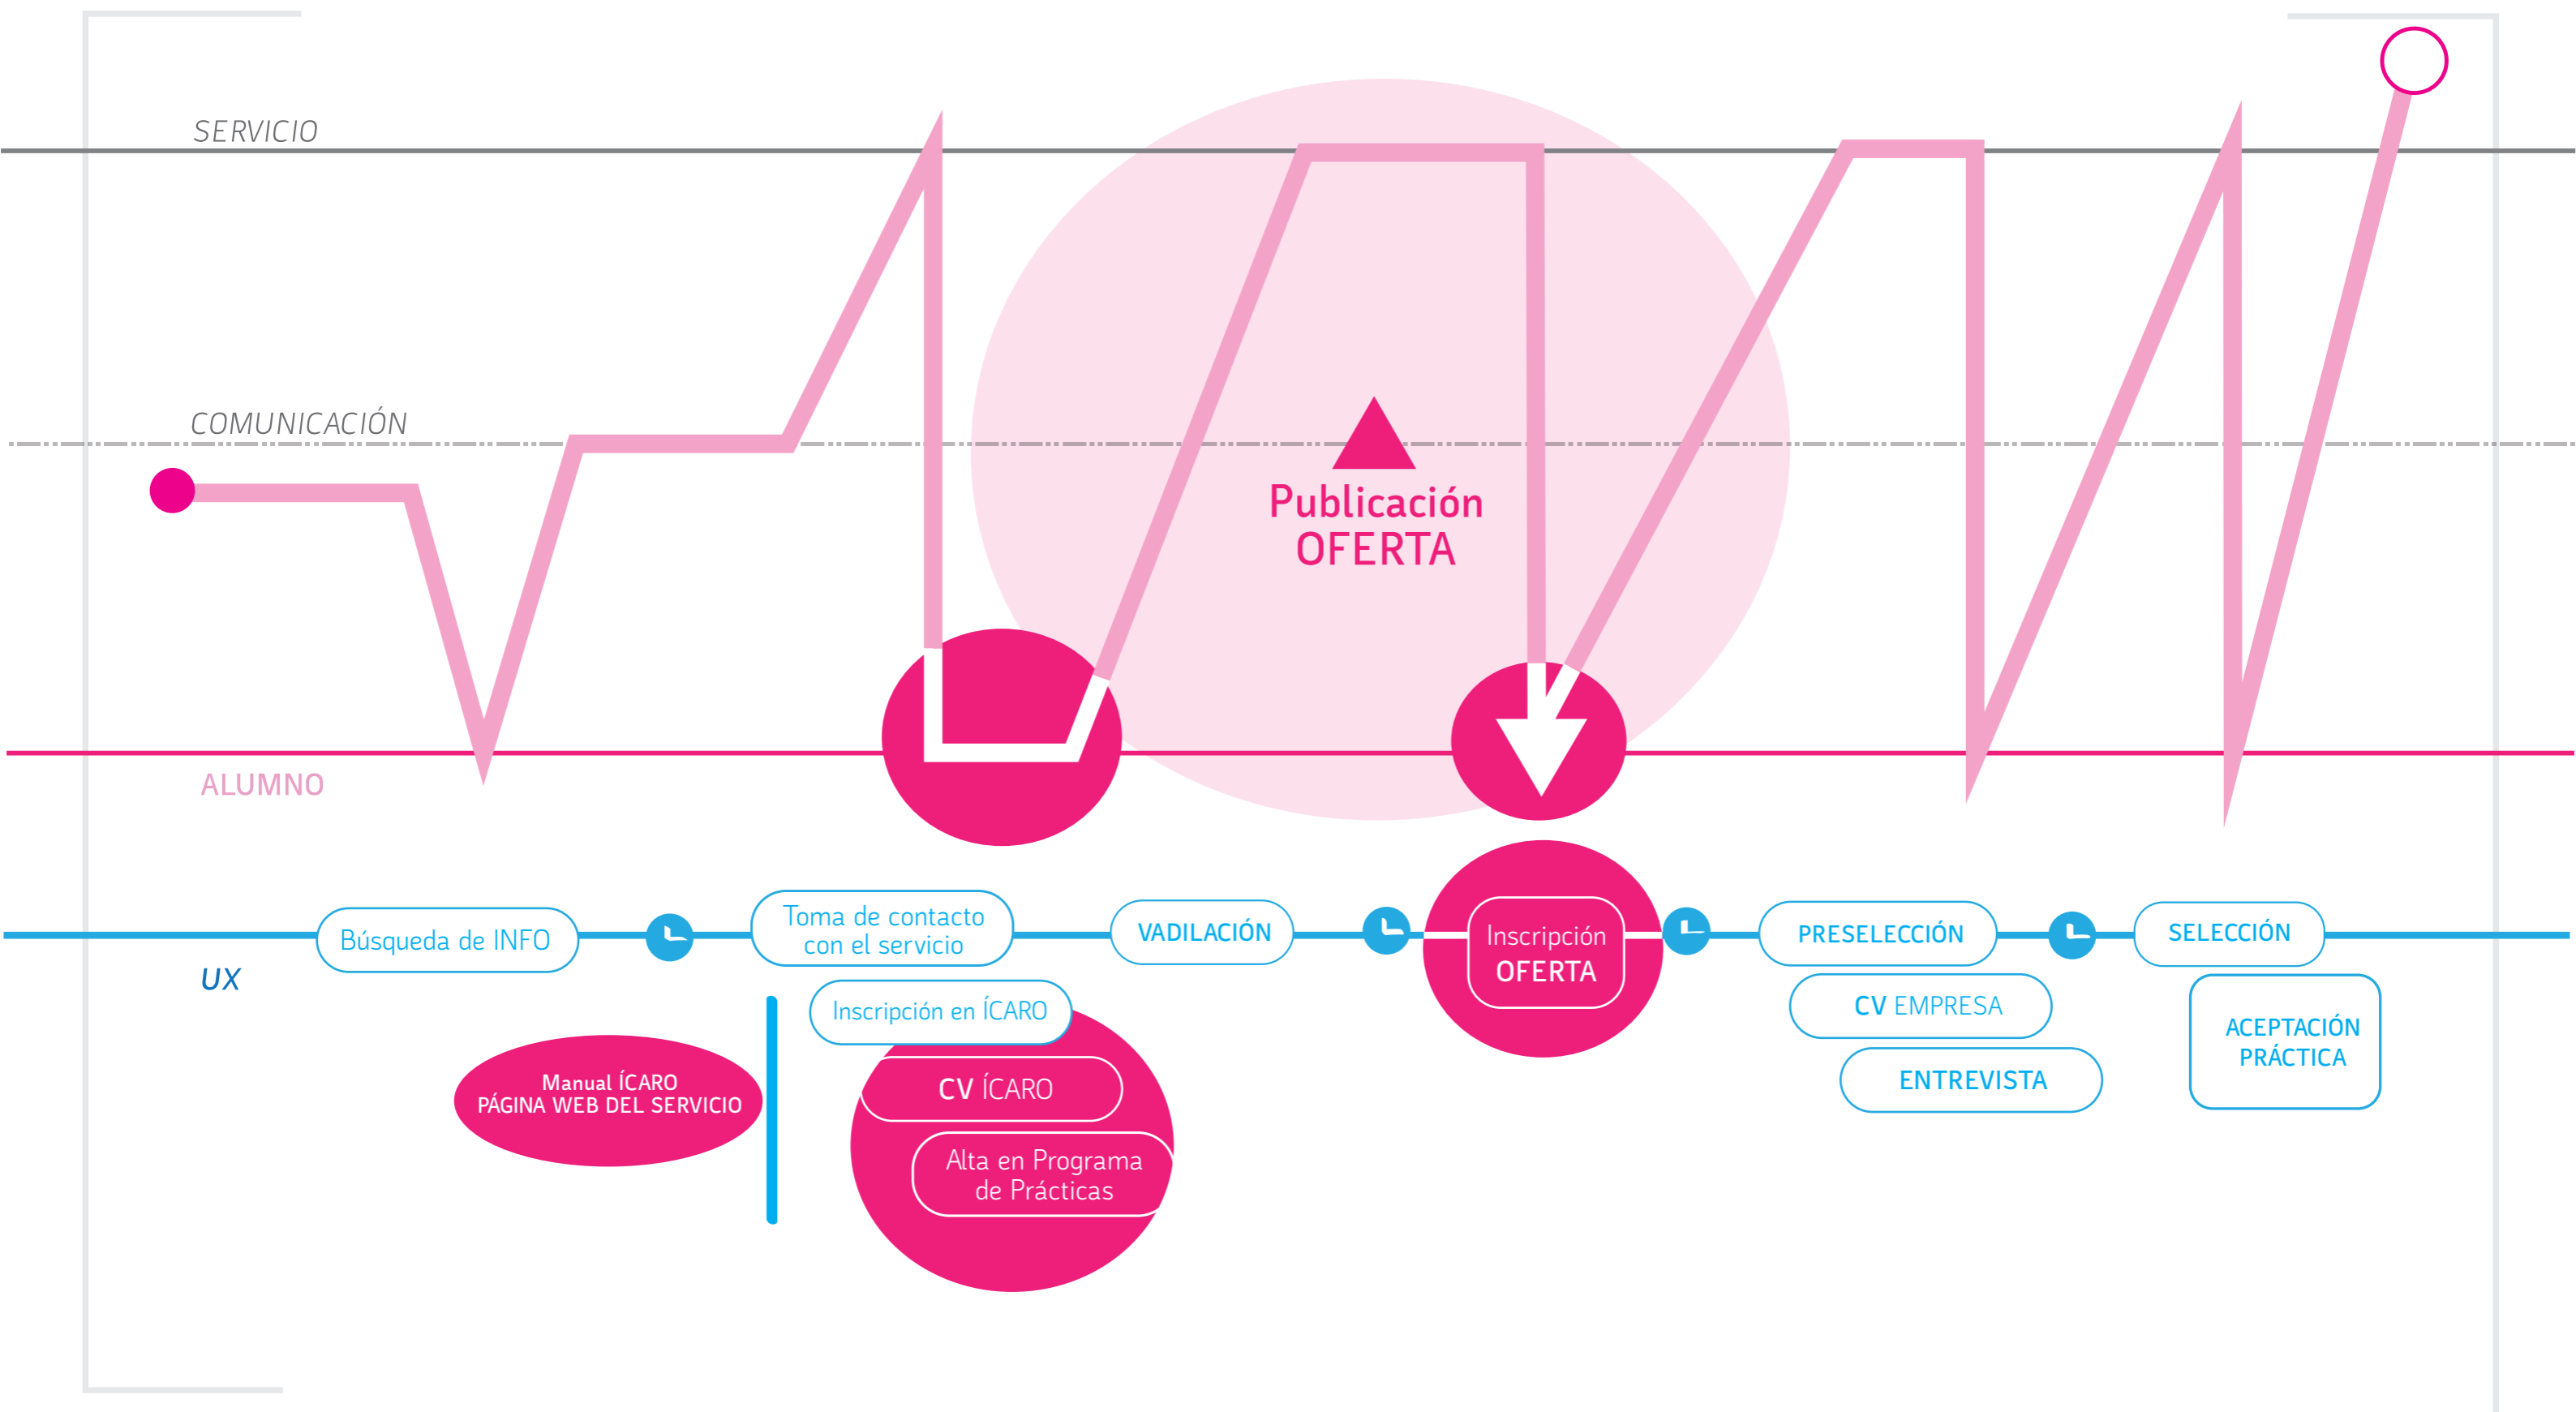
SERVICIO

COMUNICACIÓN

Publicación
OFERTA

ALUMNO

Búsqueda de INFO

Toma de contacto con el servicio

VADILACIÓN

Inscripción OFERTA

PRESELECCIÓN

SELECCIÓN

UX

Inscripción en ÍCARO

CV ÍCARO

Alta en Programa de Prácticas

Manual ÍCARO
PÁGINA WEB DEL SERVICIO

CV EMPRESA

ENTREVISTA

ACEPTACIÓN PRÁCTICA